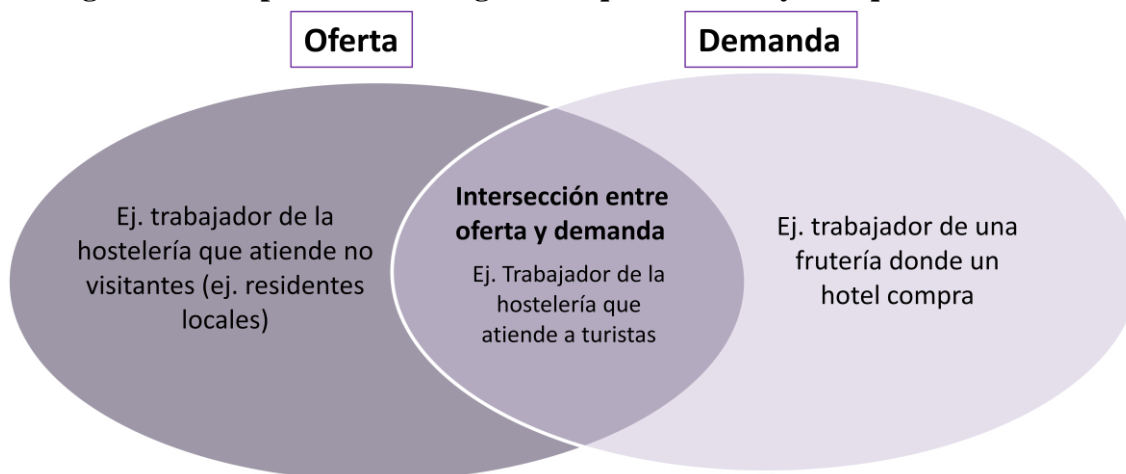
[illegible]

Oferta

Demanda

Ej. trabajador de la hostelería que atiende no visitantes (ej. residentes locales)

Intersección entre oferta y demanda

Ej. Trabajador de la hostelería que atiende a turistas

Ej. trabajador de una frutería donde un hotel compra